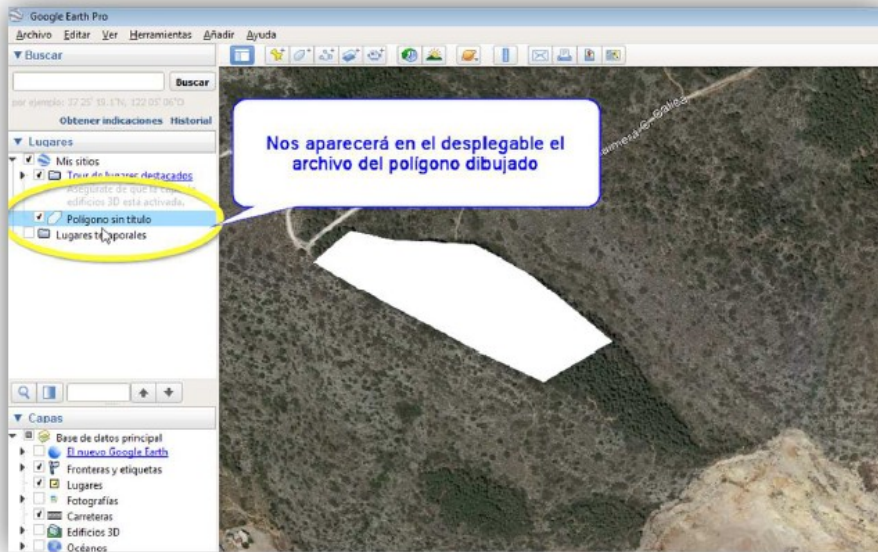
Google Earth Pro

Archivo Editar Ver Herramientas Añadir Ayuda

▼ Buscar

Buscar

por ejemplo: 37 25' 19.1"N, 122 05' 06"O

Obtener indicaciones Historial

▼ Lugares

Mis sitios

Tour de lugares destacados

Asegúrate de que la capa de edificios 3D está activada.

Polígono sin título

Lugares temporales

▼ Capas

Base de datos principal

El nuevo Google Earth

Fronteras y etiquetas

Lugares

Fotografías

Carreteras

Edificios 3D

Océanos

Nos aparecerá en el desplegable el archivo del polígono dibujado

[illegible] Gallega